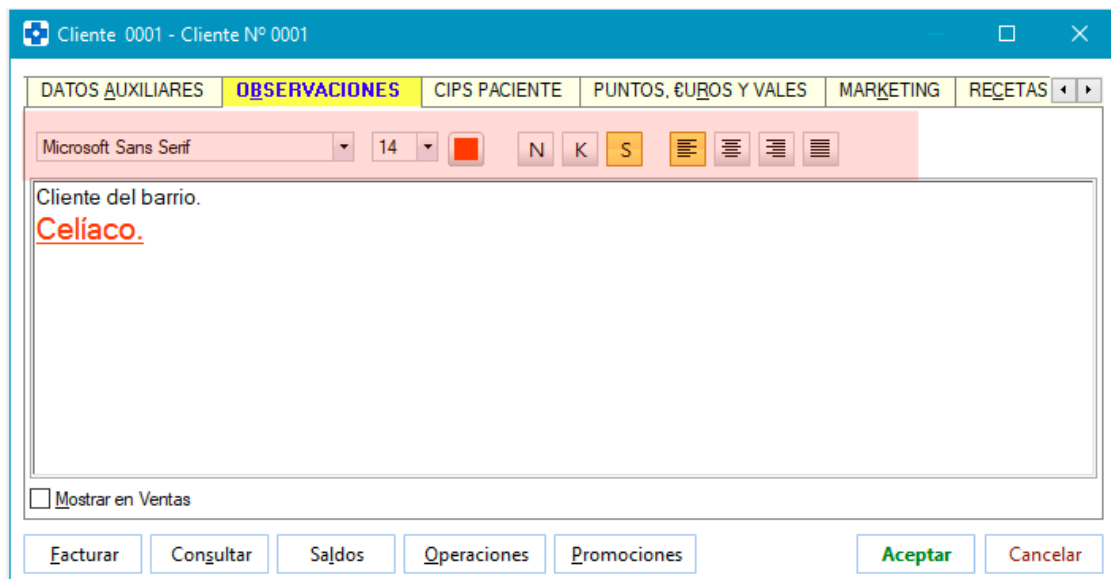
Cliente 0001 - Cliente Nº 0001

DATOS AUXILIARES | OBSERVACIONES | CIPS PACIENTE | PUNTOS, €UROS Y VALES | MARKETING | RECETAS

Microsoft Sans Serif
14
N K S

Cliente del barrio.
Celíaco.

Mostrar en Ventas

Facturar | Consultar | Saldos | Operaciones | Promociones | Aceptar | Cancelar